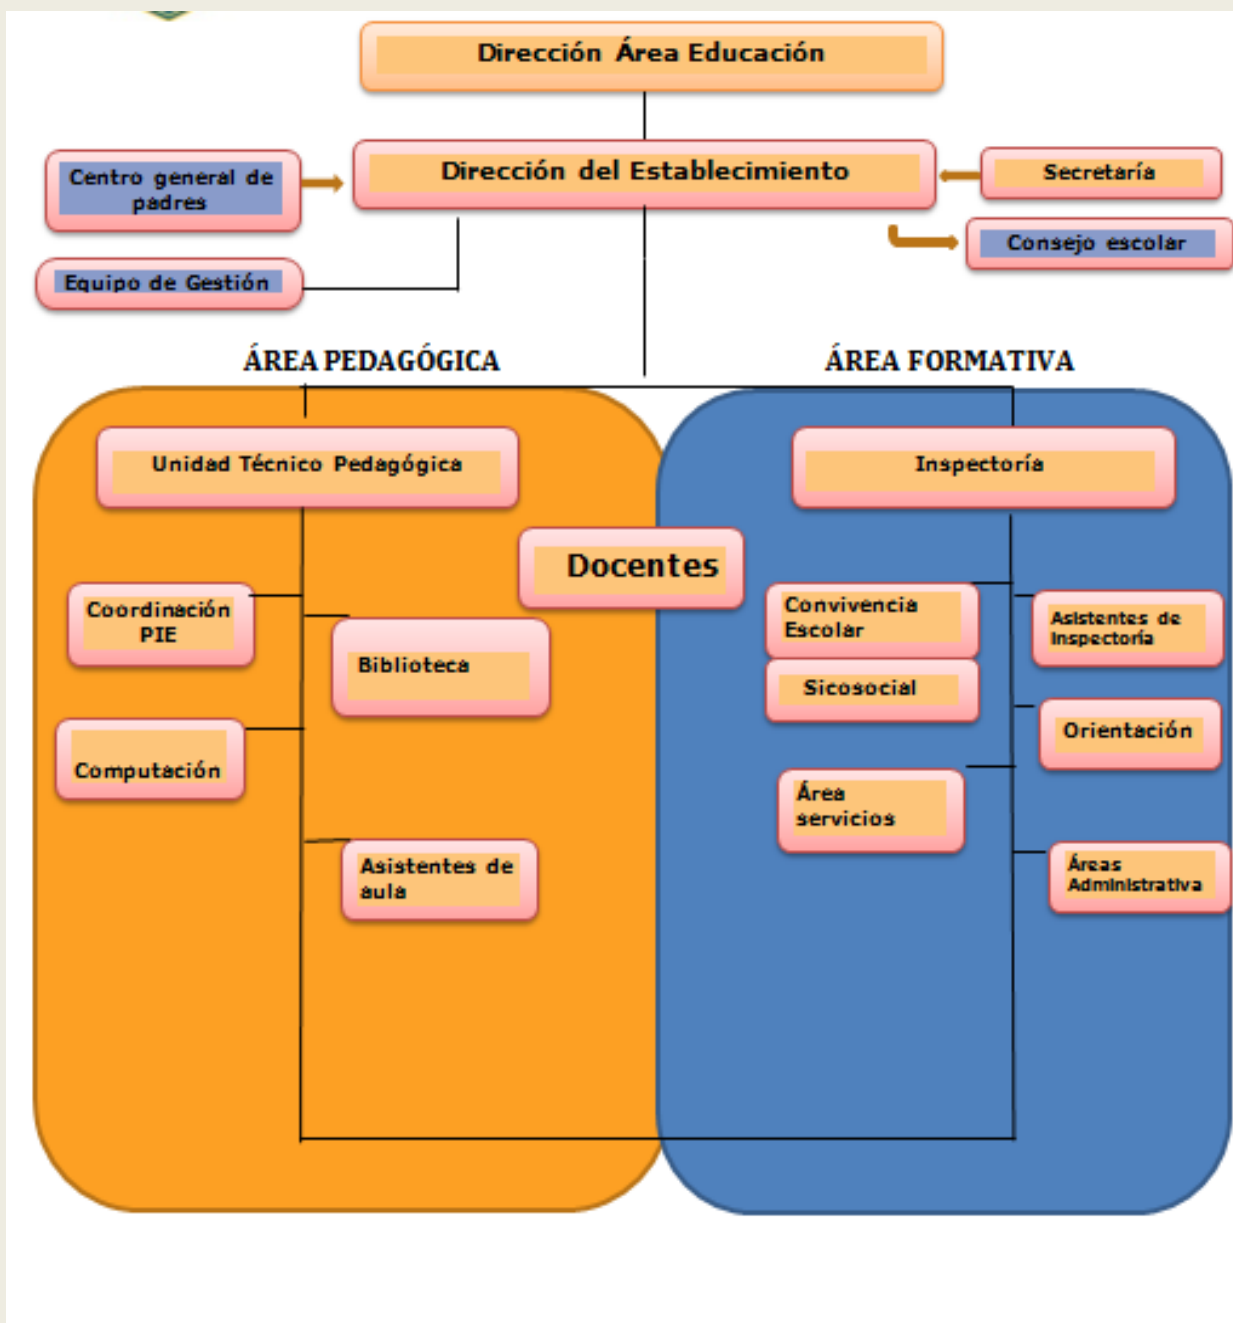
Dirección Área Educación

Centro general de padres

Dirección del Establecimiento

Secretaría

Consejo escolar

Equipo de Gestión

ÁREA PEDAGÓGICA

ÁREA FORMATIVA

Unidad Técnico Pedagógica

Inspectoría

Docentes

Coordinación PIE

Biblioteca

Computación

Asistentes de aula

Convivencia Escolar

Sicosocial

Área servicios

Asistentes de Inspectoría

Orientación

Áreas Administrativa